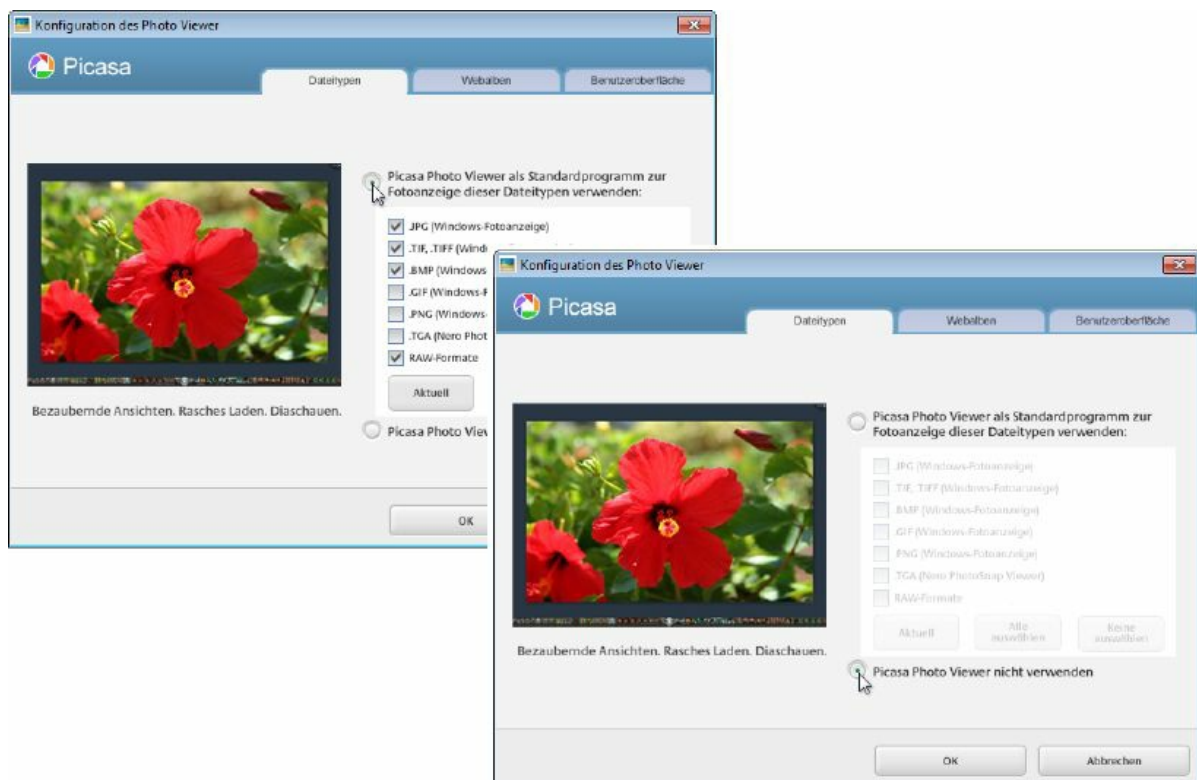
Konfiguration des Photo Viewer

Picasa

Dateitypen

Webalben

Benutzeroberfläche

Picasa Photo Viewer als Standardprogramm zur Fotoanzeige dieser Dateitypen verwenden:

JPG (Windows-Fotoanzeige)

.TIF, .TIFF (Windo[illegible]

.BMP (Windows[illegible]

.GIF (Windows-F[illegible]

.PNG (Windows-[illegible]

.TGA (Nero Phot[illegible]

RAW-Formate

Aktuell

Bezaubernde Ansichten. Rasches Laden. Diaschauen.

Picasa Photo View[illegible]

OK

Konfiguration des Photo Viewer

Picasa

Dateitypen

Webalben

Benutzeroberfläche

Picasa Photo Viewer als Standardprogramm zur Fotoanzeige dieser Dateitypen verwenden:

JPG (Windows-Fotoanzeige)

TIF, TIFF (Windows-Fotoanzeige)

BMP (Windows-Fotoanzeige)

GIF (Windows-Fotoanzeige)

PNG (Windows-Fotoanzeige)

TGA (Nero PhotoSnap Viewer)

RAW-Formate

Aktuell

Alle auswählen

Keine auswählen

Bezaubernde Ansichten. Rasches Laden. Diaschauen.

Picasa Photo Viewer nicht verwenden

OK

Abbrechen